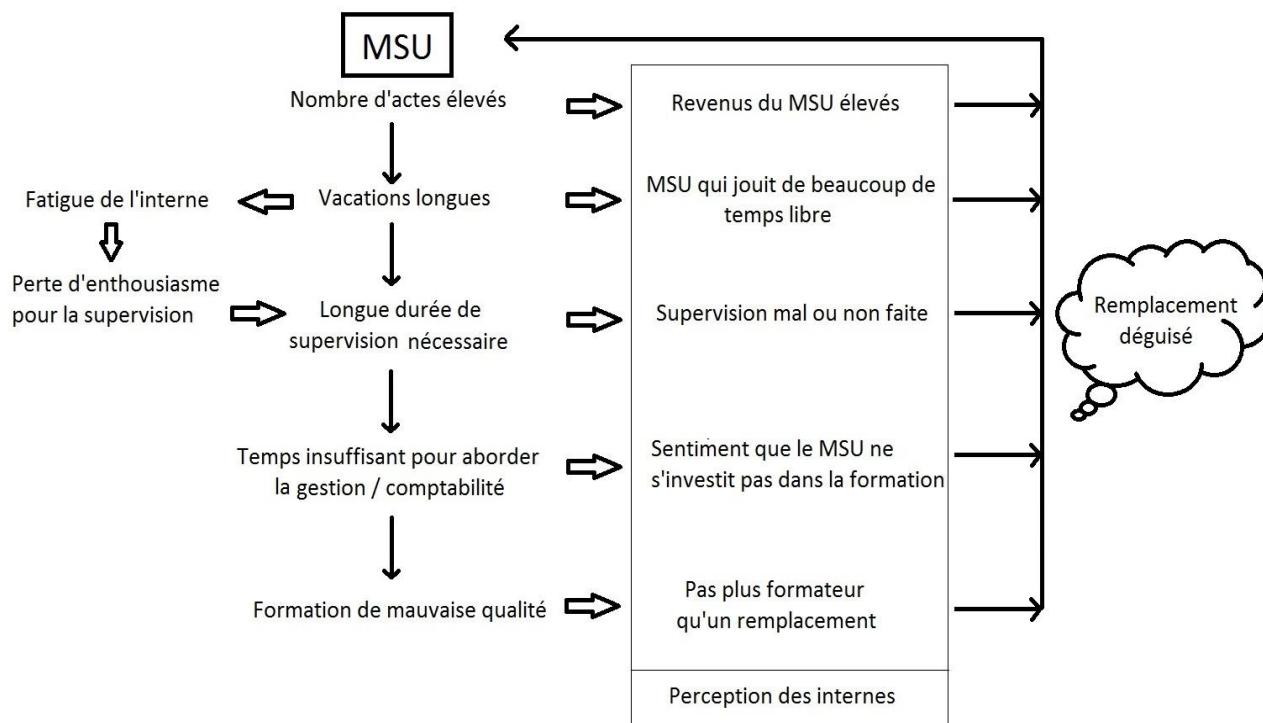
MSU

Nombre d'actes élevés

Revenus du MSU élevés

Fatigue de l'interne

Vacations longues

MSU qui jouit de beaucoup de temps libre

Perte d'enthousiasme pour la supervision

Longue durée de supervision nécessaire

Supervision mal ou non faite

Remplacement déguisé

Temps insuffisant pour aborder la gestion / comptabilité

Sentiment que le MSU ne s'investit pas dans la formation

Formation de mauvaise qualité

Pas plus formateur qu'un remplacement

Perception des internes